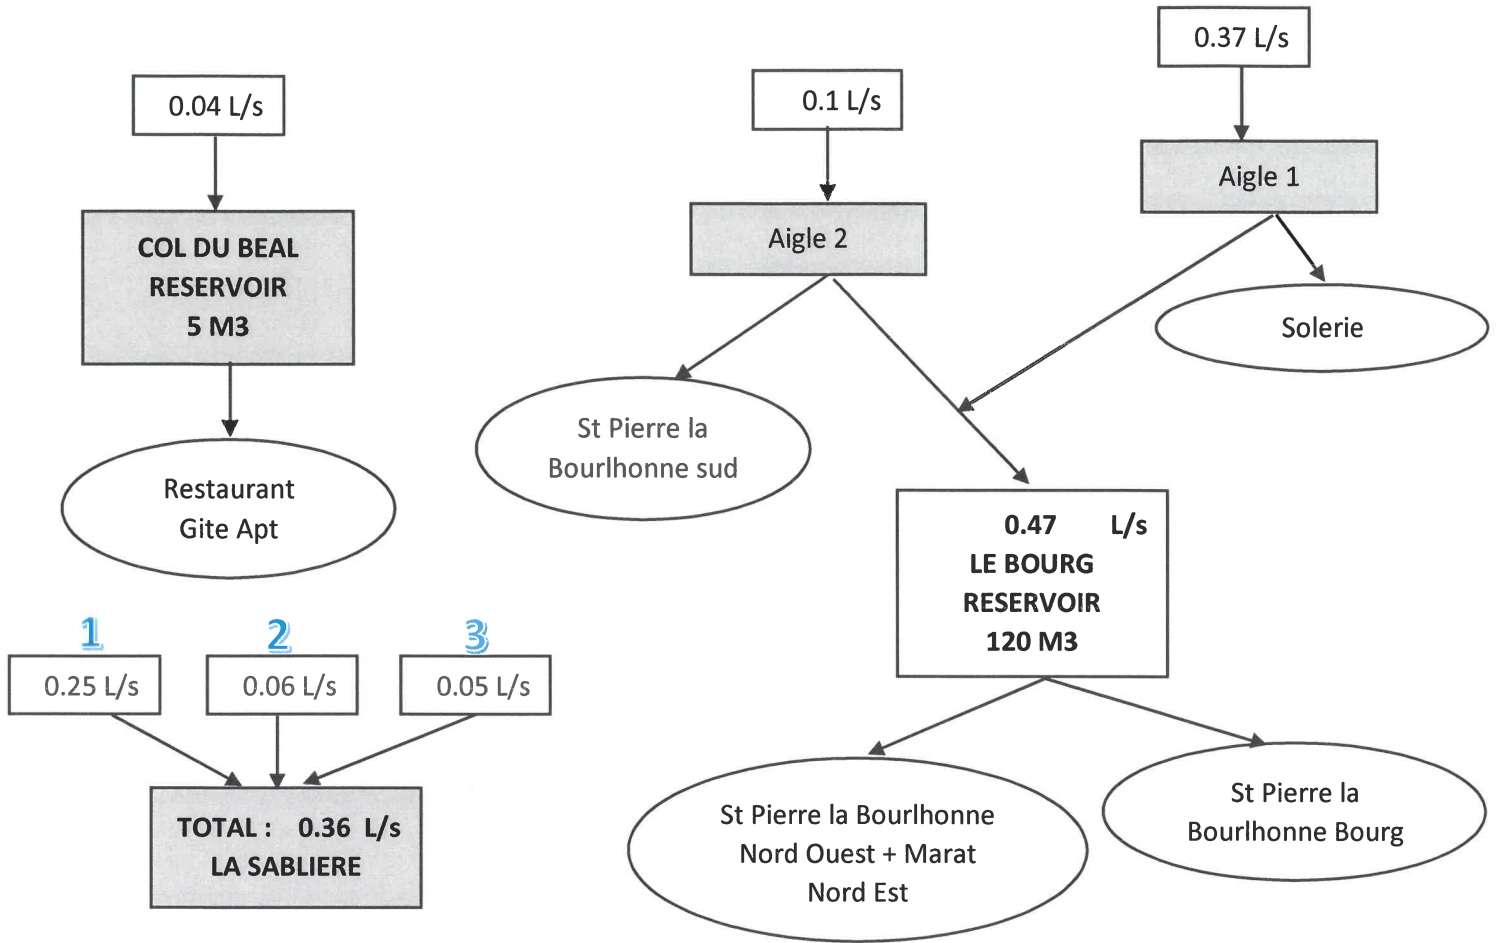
0.04 L/s

COL DU BEAL
RESERVOIR
5 M3

Restaurant
Gite Apt

0.1 L/s

Aigle 2

St Pierre la
Bourlhonne sud

0.37 L/s

Aigle 1

Solerie

0.47 L/s
LE BOURG
RESERVOIR
120 M3

St Pierre la Bourlhonne
Nord Ouest + Marat
Nord Est

St Pierre la
Bourlhonne Bourg

1
0.25 L/s

2
0.06 L/s

3
0.05 L/s

TOTAL : 0.36 L/s
LA SABLIERE